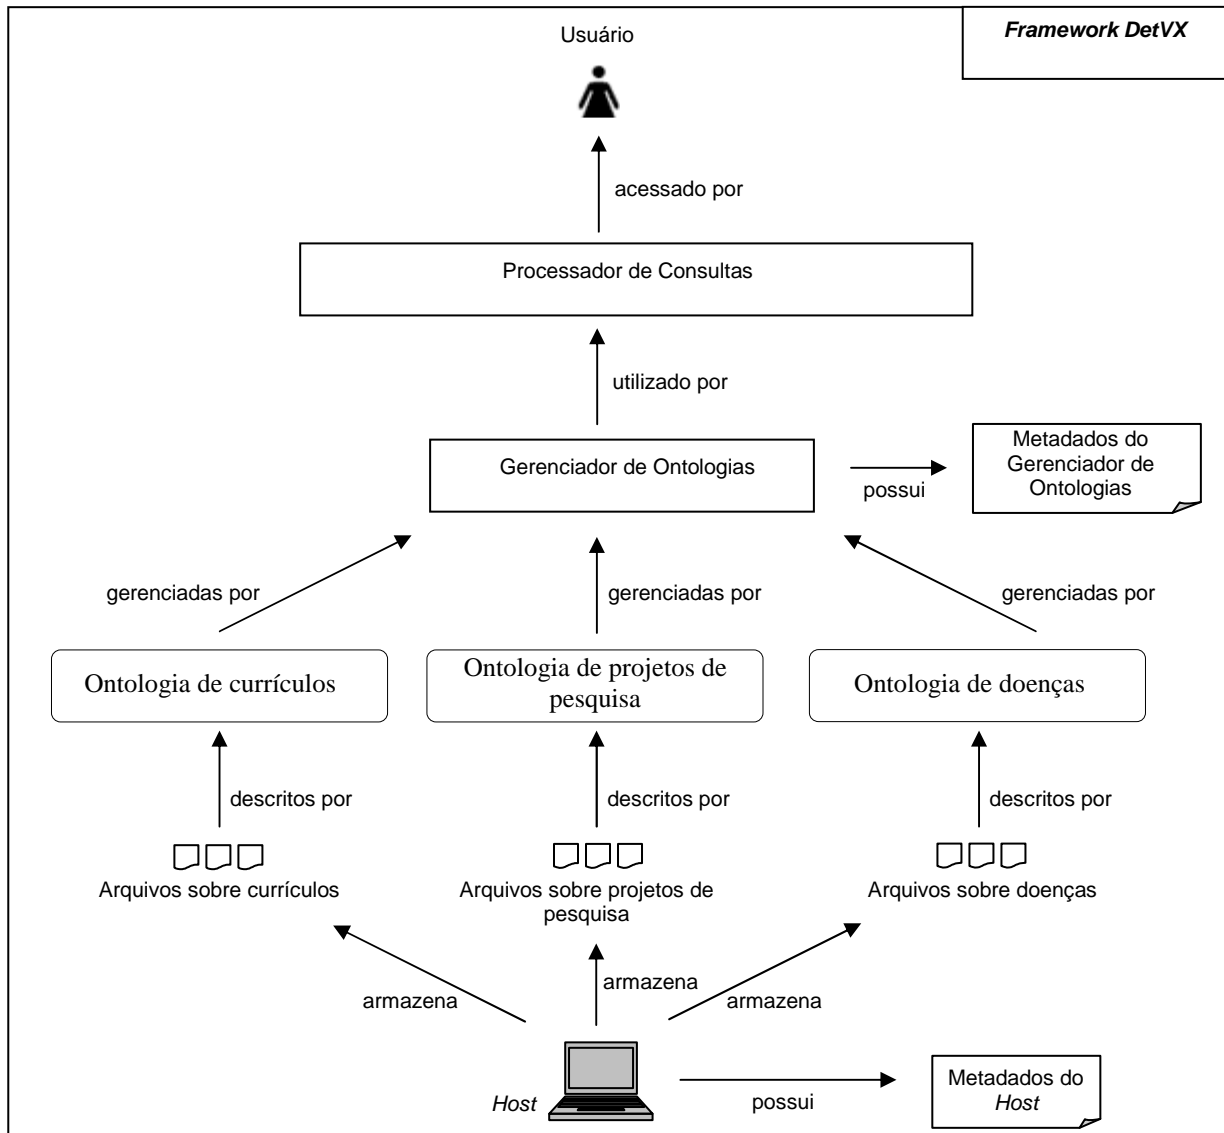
Framework DetVX

Usuário

acessado por

Processador de Consultas

utilizado por

Gerenciador de Ontologias

possui

Metadados do Gerenciador de Ontologias

gerenciadas por

gerenciadas por

gerenciadas por

Ontologia de currículos

Ontologia de projetos de pesquisa

Ontologia de doenças

descritos por

descritos por

descritos por

Arquivos sobre currículos

Arquivos sobre projetos de pesquisa

Arquivos sobre doenças

armazena

armazena

armazena

Host

possui

Metadados do Host